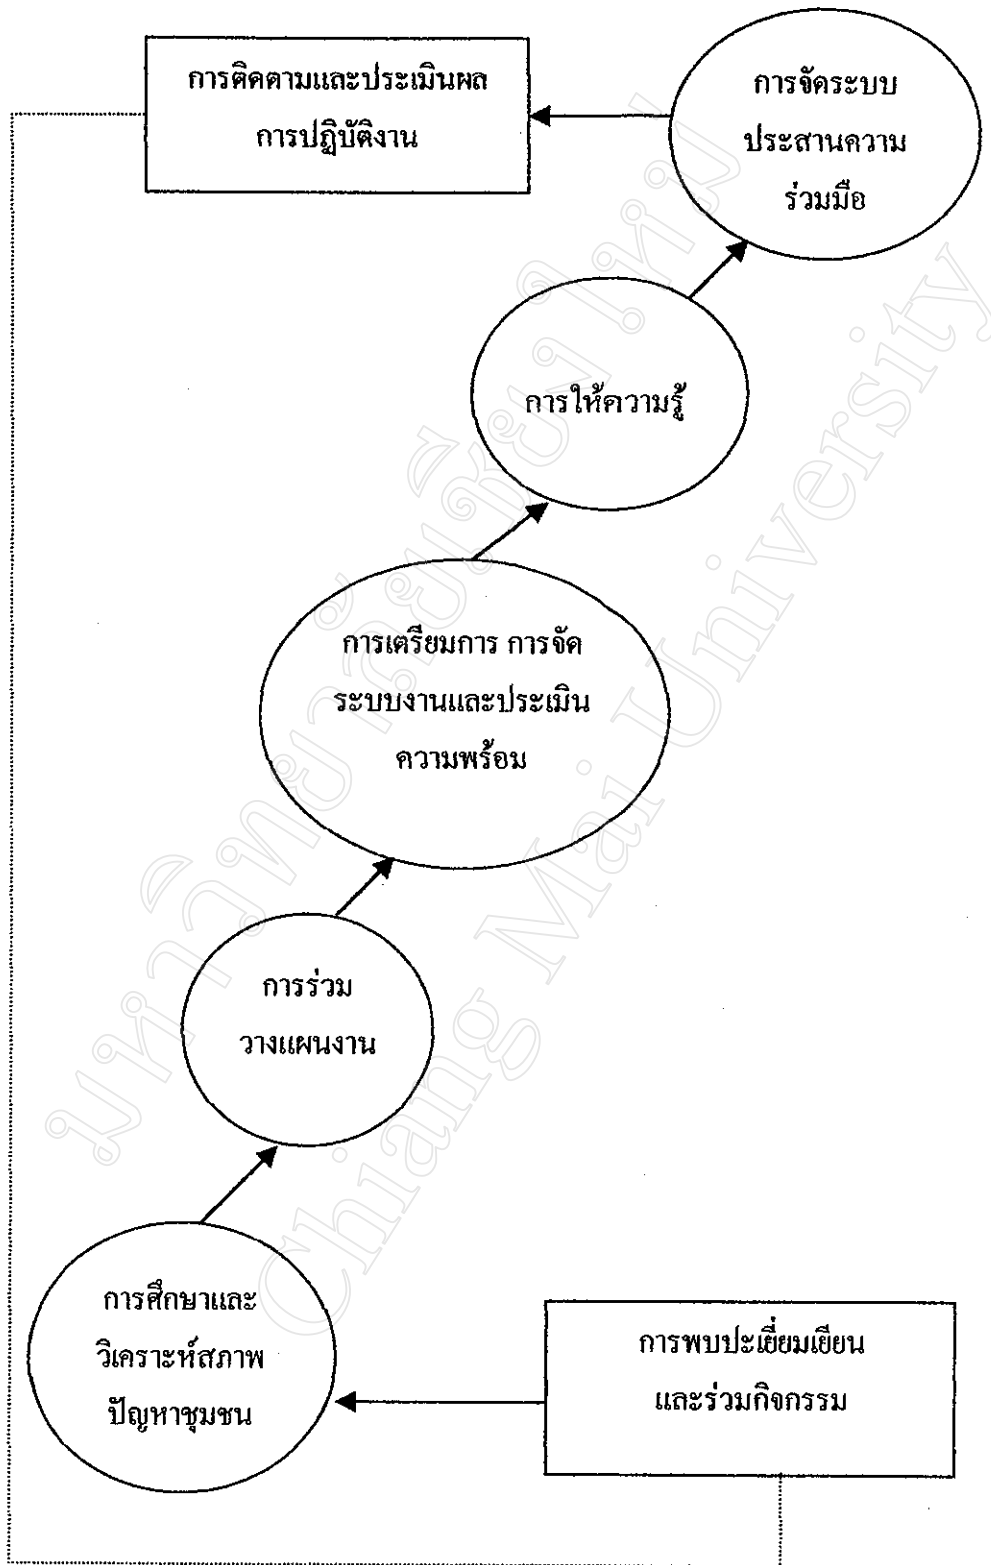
การติดตามและประเมินผล การปฏิบัติงาน

การจัดระบบ ประสานความ ร่วมมือ

การให้ความรู้

การเตรียมการ การจัด ระบบงานและประเมิน ความพร้อม

การร่วม วางแผนงาน

การศึกษาและ วิเคราะห์สภาพ ปัญหาชุมชน

การพบปะเยี่ยมเยียน และร่วมกิจกรรม

มหาวิทยาลัยเชียงใหม่
Chiang Mai University